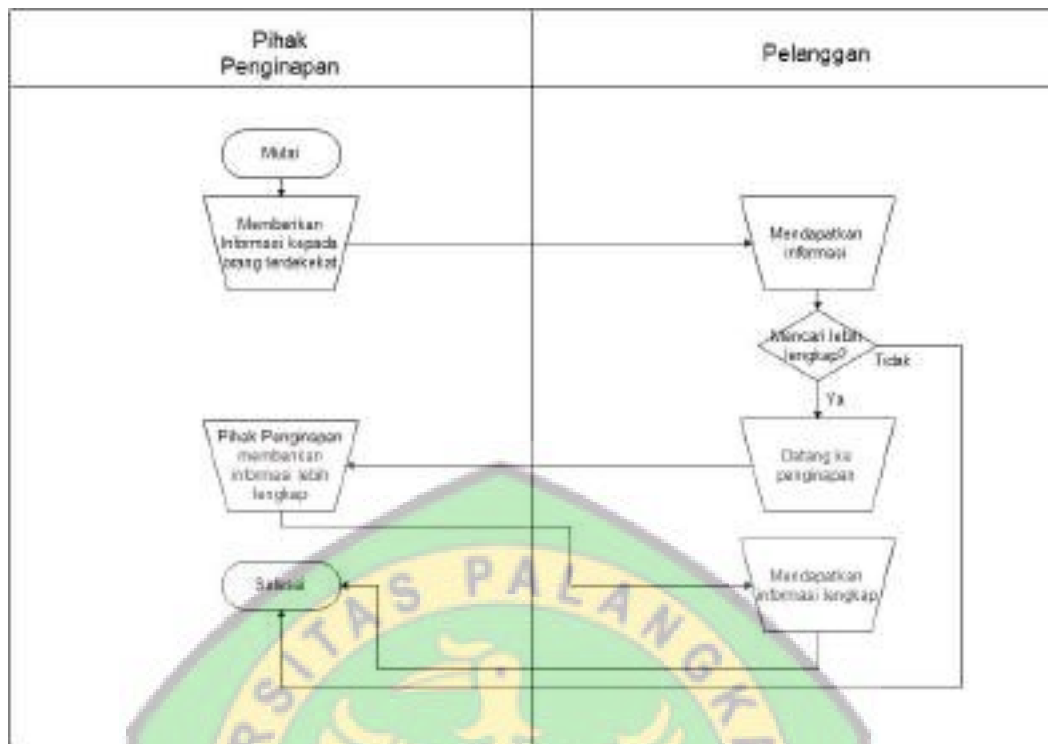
| Pihak Penginapan | Pelanggan |
|---|---|

Mulai

Memberikan informasi kepada orang terdekat

Mendapatkan informasi

Mencari lebih lengkap?

Tidak

Ya

Pihak Penginapan memberikan informasi lebih lengkap

Datang ke penginapan

Selesai

Mendapatkan informasi lengkap

RSITAS PALANGKA